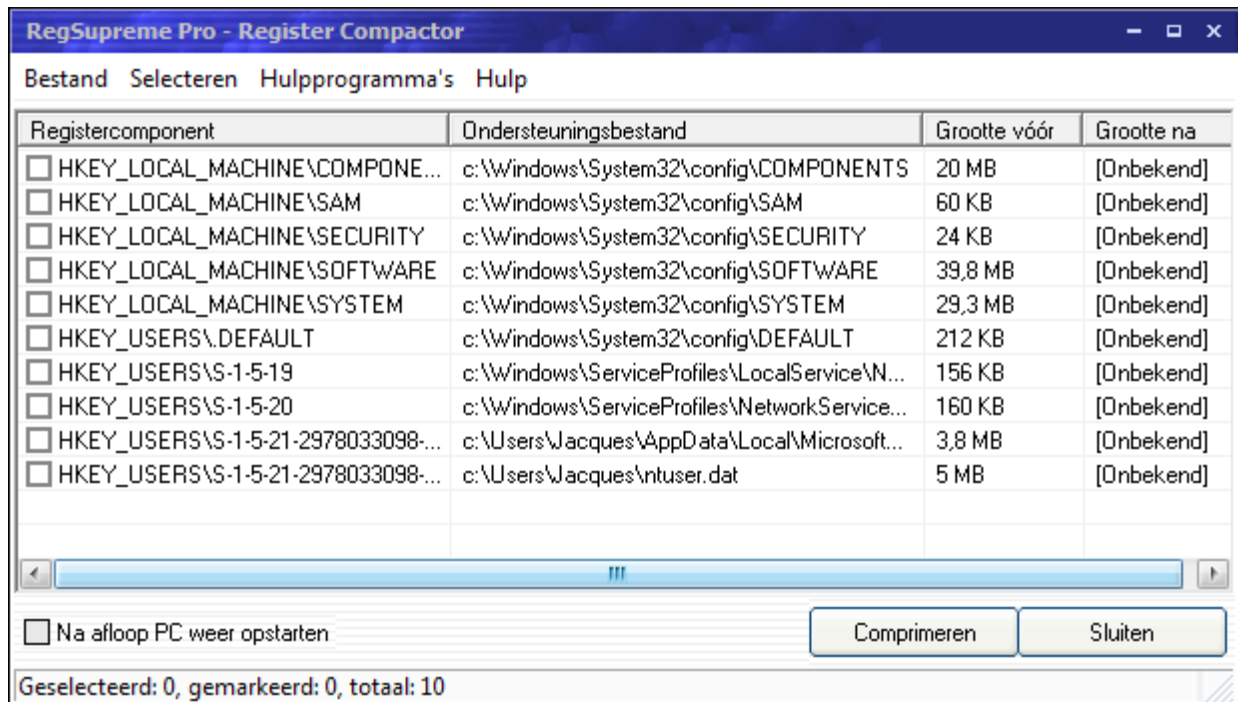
RegSupreme Pro - Register Compactor

Bestand Selecteren Hulpprogramma's Hulp

| Registercomponent | Ondersteuningsbestand | Grootte vóór | Grootte na |
|---|---|---|---|
| HKEY_LOCAL_MACHINE\COMPONE... | c:\Windows\System32\config\COMPONENTS | 20 MB | [Onbekend] |
| HKEY_LOCAL_MACHINE\SAM | c:\Windows\System32\config\SAM | 60 KB | [Onbekend] |
| HKEY_LOCAL_MACHINE\SECURITY | c:\Windows\System32\config\SECURITY | 24 KB | [Onbekend] |
| HKEY_LOCAL_MACHINE\SOFTWARE | c:\Windows\System32\config\SOFTWARE | 39,8 MB | [Onbekend] |
| HKEY_LOCAL_MACHINE\SYSTEM | c:\Windows\System32\config\SYSTEM | 29,3 MB | [Onbekend] |
| HKEY_USERS\.DEFAULT | c:\Windows\System32\config\DEFAULT | 212 KB | [Onbekend] |
| HKEY_USERS\S-1-5-19 | c:\Windows\ServiceProfiles\LocalService\N... | 156 KB | [Onbekend] |
| HKEY_USERS\S-1-5-20 | c:\Windows\ServiceProfiles\NetworkService... | 160 KB | [Onbekend] |
| HKEY_USERS\S-1-5-21-2978033098-... | c:\Users\Jacques\AppData\Local\Microsoft... | 3,8 MB | [Onbekend] |
| HKEY_USERS\S-1-5-21-2978033098-... | c:\Users\Jacques\ntuser.dat | 5 MB | [Onbekend] |

Na afloop PC weer opstarten

Comprimeren Sluiten

Geselecteerd: 0, gemarkeerd: 0, totaal: 10